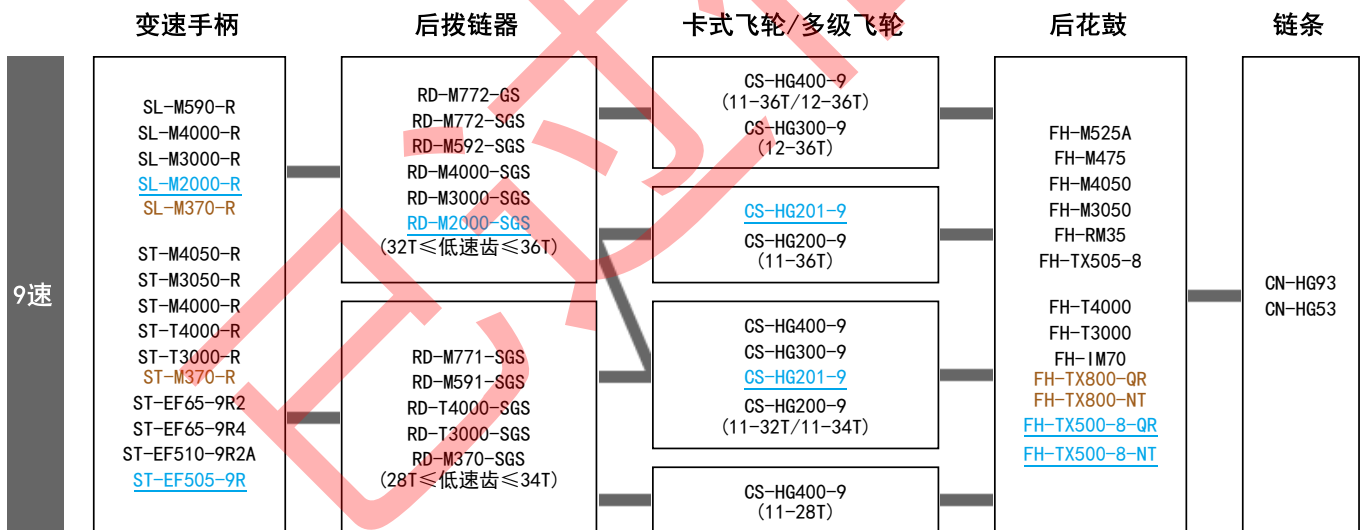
变速手柄

后拨链器

卡式飞轮/多级飞轮

后花鼓

链条

9速

SL-M590-R
SL-M4000-R
SL-M3000-R
SL-M2000-R
SL-M370-R

ST-M4050-R
ST-M3050-R
ST-M4000-R
ST-T4000-R
ST-T3000-R
ST-M370-R
ST-EF65-9R2
ST-EF65-9R4
ST-EF510-9R2A
ST-EF505-9R

RD-M772-GS
RD-M772-SGS
RD-M592-SGS
RD-M4000-SGS
RD-M3000-SGS
RD-M2000-SGS
(32T≤低速齿≤36T)

RD-M771-SGS
RD-M591-SGS
RD-T4000-SGS
RD-T3000-SGS
RD-M370-SGS
(28T≤低速齿≤34T)

CS-HG400-9
(11-36T/12-36T)
CS-HG300-9
(12-36T)

CS-HG201-9
CS-HG200-9
(11-36T)

CS-HG400-9
CS-HG300-9
CS-HG201-9
CS-HG200-9
(11-32T/11-34T)

CS-HG400-9
(11-28T)

FH-M525A
FH-M475
FH-M4050
FH-M3050
FH-RM35
FH-TX505-8

FH-T4000
FH-T3000
FH-IM70
FH-TX800-QR
FH-TX800-NT
FH-TX500-8-QR
FH-TX500-8-NT

CN-HG93
CN-HG53